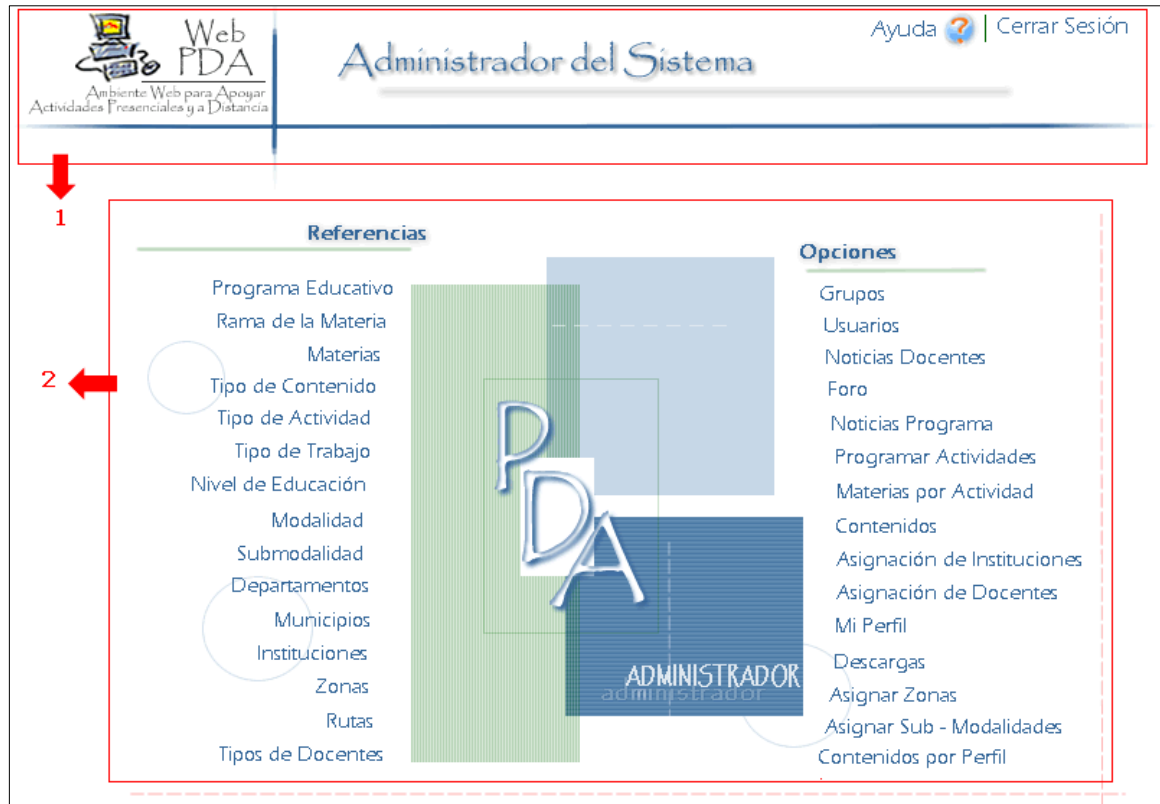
Web PDA
Ambiente Web para Apoyar Actividades Presenciales y a Distancia

Administrador del Sistema

Ayuda | Cerrar Sesión

1

2

Referencias

Programa Educativo
Rama de la Materia
Materias
Tipo de Contenido
Tipo de Actividad
Tipo de Trabajo
Nivel de Educación
Modalidad
Submodalidad
Departamentos
Municipios
Instituciones
Zonas
Rutas
Tipos de Docentes

PDA
ADMINISTRADOR
administrador

Opciones

Grupos
Usuarios
Noticias Docentes
Foro
Noticias Programa
Programar Actividades
Materias por Actividad
Contenidos
Asignación de Instituciones
Asignación de Docentes
Mi Perfil
Descargas
Asignar Zonas
Asignar Sub - Modalidades
Contenidos por Perfil